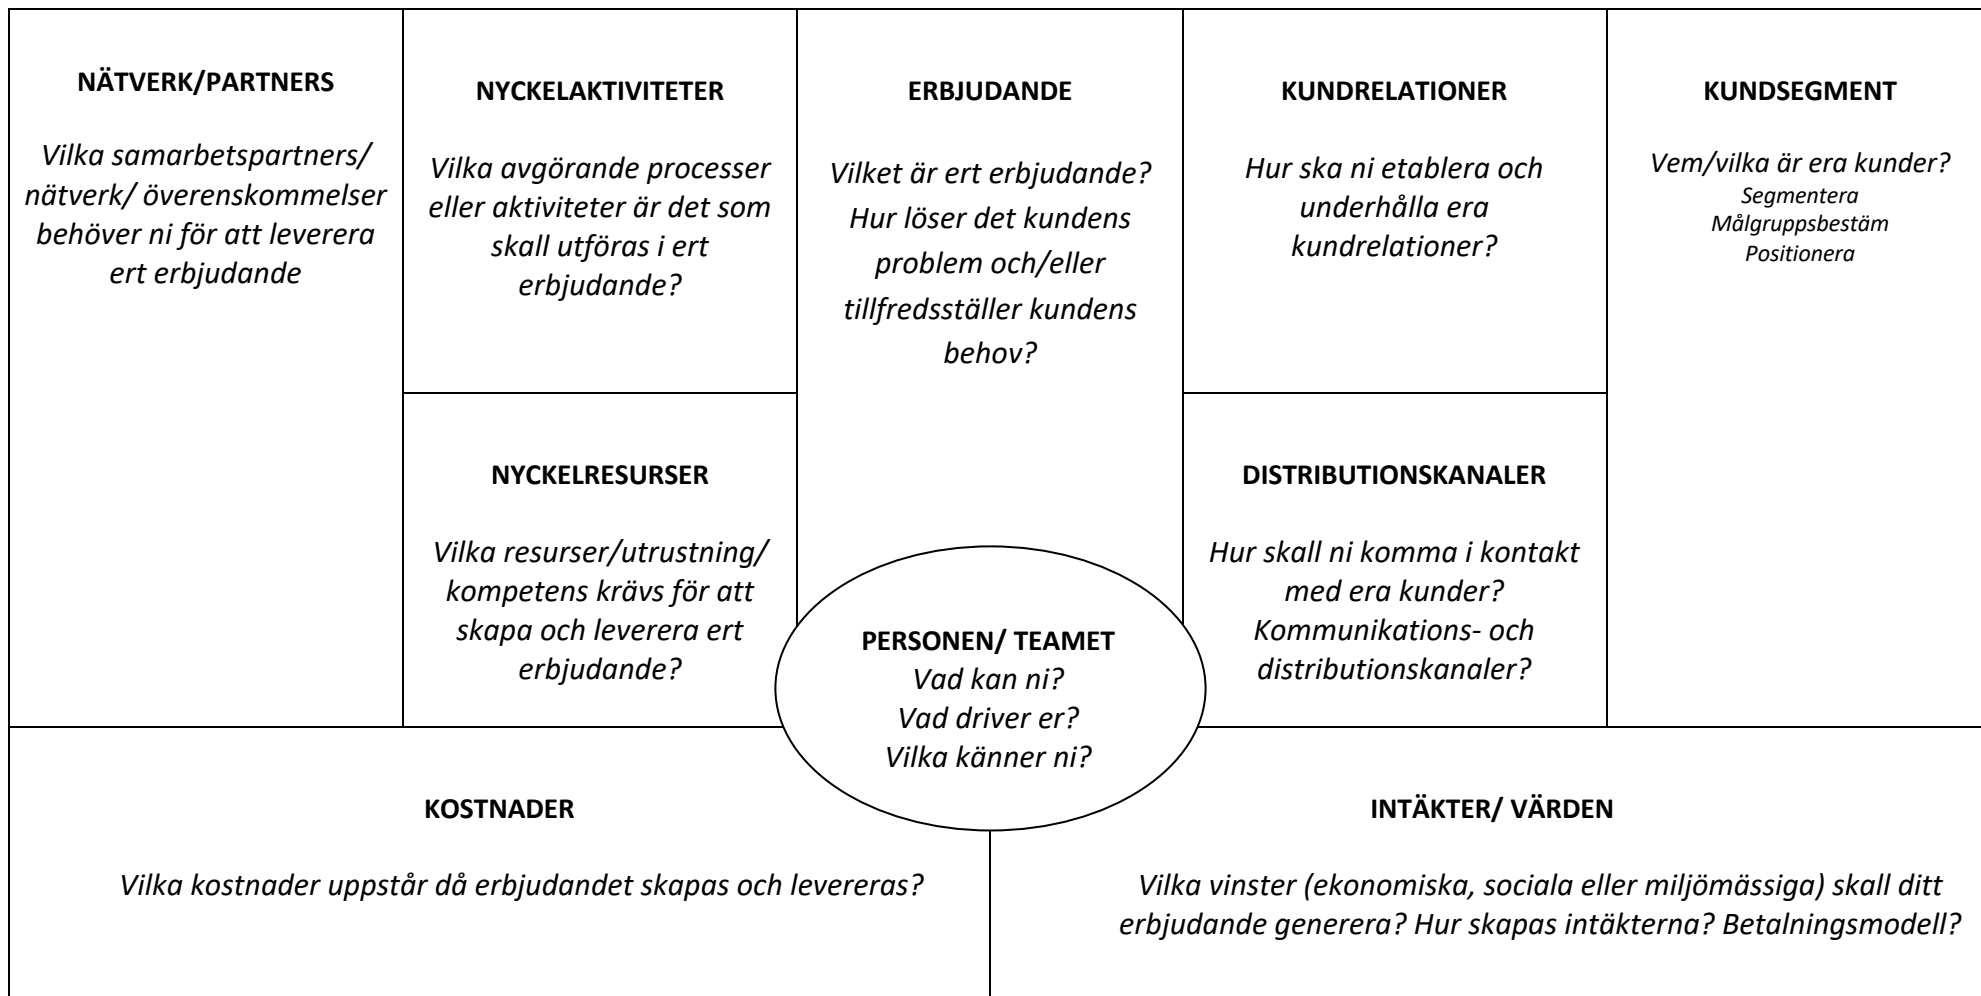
NÄTVERK/PARTNERS

Vilka samarbetspartners/ nätverk/ överenskommelser behöver ni för att leverera ert erbjudande

NYCKELAKTIVITETER

Vilka avgörande processer eller aktiviteter är det som skall utföras i ert erbjudande?

NYCKELRESURSER

Vilka resurser/utrustning/ kompetens krävs för att skapa och leverera ert erbjudande?

ERBJUDANDE

Vilket är ert erbjudande? Hur löser det kundens problem och/eller tillfredsställer kundens behov?

PERSONEN/ TEAMET
Vad kan ni?
Vad driver er?
Vilka känner ni?

KUNDRELATIONER

Hur ska ni etablera och underhålla era kundrelationer?

DISTRIBUTIONSKANALER

Hur skall ni komma i kontakt med era kunder? Kommunikations- och distributionskanaler?

KUNDSEGMENT

Vem/vilka är era kunder?
Segmentera
Målgruppsbestäm
Positionera

KOSTNADER

Vilka kostnader uppstår då erbjudandet skapas och levereras?

INTÄKTER/ VÄRDEN

Vilka vinster (ekonomiska, sociala eller miljömässiga) skall ditt erbjudande generera? Hur skapas intäkterna? Betalningsmodell?